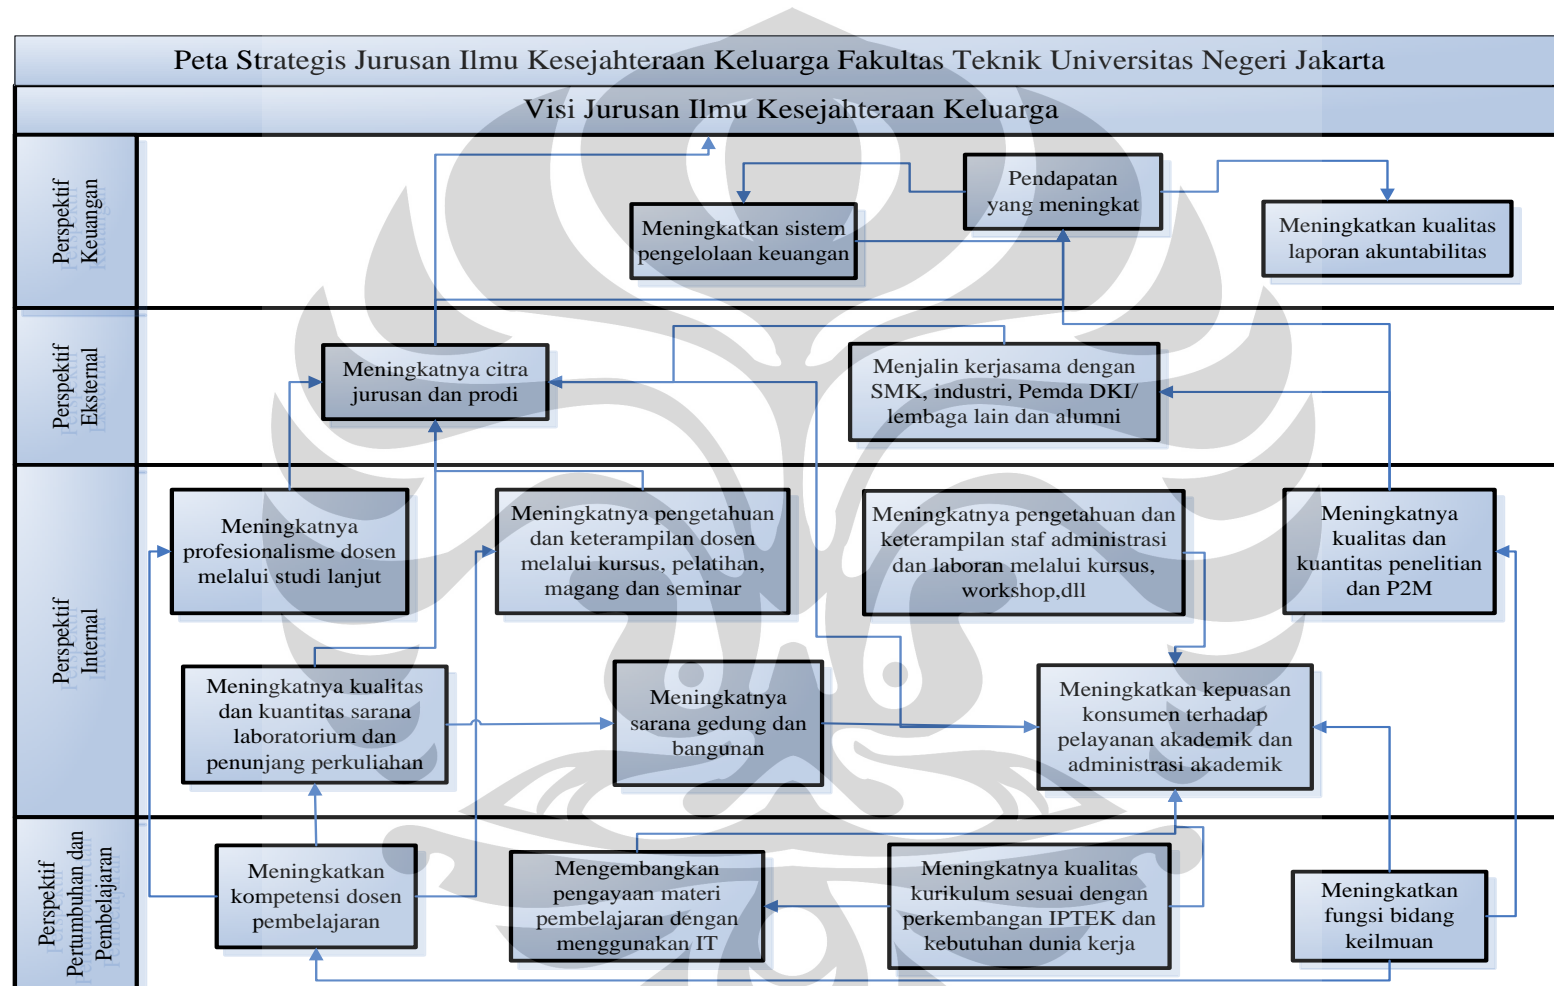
Peta Strategis Jurusan Ilmu Kesejahteraan Keluarga Fakultas Teknik Universitas Negeri Jakarta

Visi Jurusan Ilmu Kesejahteraan Keluarga

Perspektif Keuangan

Pendapatan yang meningkat

Meningkatkan sistem pengelolaan keuangan

Meningkatkan kualitas laporan akuntabilitas

Perspektif Eksternal

Meningkatnya citra jurusan dan prodi

Menjalin kerjasama dengan SMK, industri, Pemda DKI/ lembaga lain dan alumni

Perspektif Internal

Meningkatnya profesionalisme dosen melalui studi lanjut

Meningkatnya pengetahuan dan keterampilan dosen melalui kursus, pelatihan, magang dan seminar

Meningkatnya pengetahuan dan keterampilan staf administrasi dan laboran melalui kursus, workshop,dll

Meningkatnya kualitas dan kuantitas penelitian dan P2M

Meningkatnya kualitas dan kuantitas sarana laboratorium dan penunjang perkuliahan

Meningkatnya sarana gedung dan bangunan

Meningkatkan kepuasan konsumen terhadap pelayanan akademik dan administrasi akademik

Perspektif Pertumbuhan dan Pembelajaran

Meningkatkan kompetensi dosen pembelajaran

Mengembangkan pengayaan materi pembelajaran dengan menggunakan IT

Meningkatnya kualitas kurikulum sesuai dengan perkembangan IPTEK dan kebutuhan dunia kerja

Meningkatkan fungsi bidang keilmuan